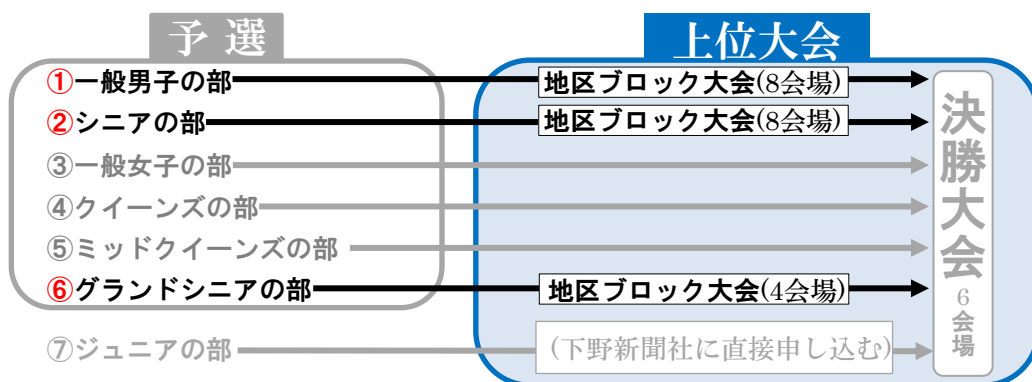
予 選

上位大会

①一般男子の部

地区ブロック大会(8会場)

②シニアの部

地区ブロック大会(8会場)

③一般女子の部

④クイーンズの部

⑤ミッドクイーンズの部

⑥グランドシニアの部

地区ブロック大会(4会場)

⑦ジュニアの部

(下野新聞社に直接申し込む)

決勝大会

6会場